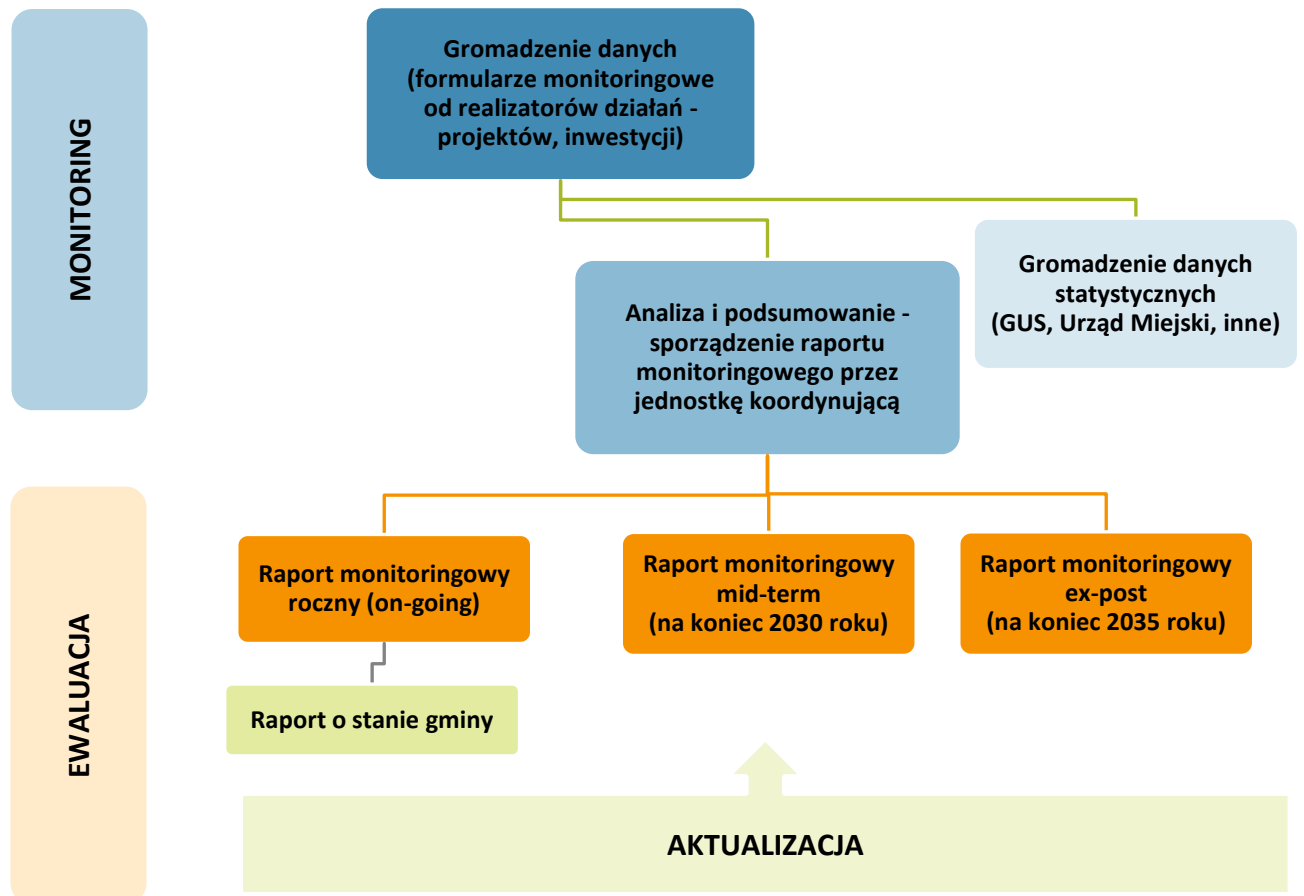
MONITORING

Gromadzenie danych (formularze monitoringowe od realizatorów działań - projektów, inwestycji)

Gromadzenie danych statystycznych (GUS, Urząd Miejski, inne)

Analiza i podsumowanie - sporządzenie raportu monitoringowego przez jednostkę koordynującą

EWALUACJA

Raport monitoringowy roczny (on-going)

Raport monitoringowy mid-term (na koniec 2030 roku)

Raport monitoringowy ex-post (na koniec 2035 roku)

Raport o stanie gminy

AKTUALIZACJA